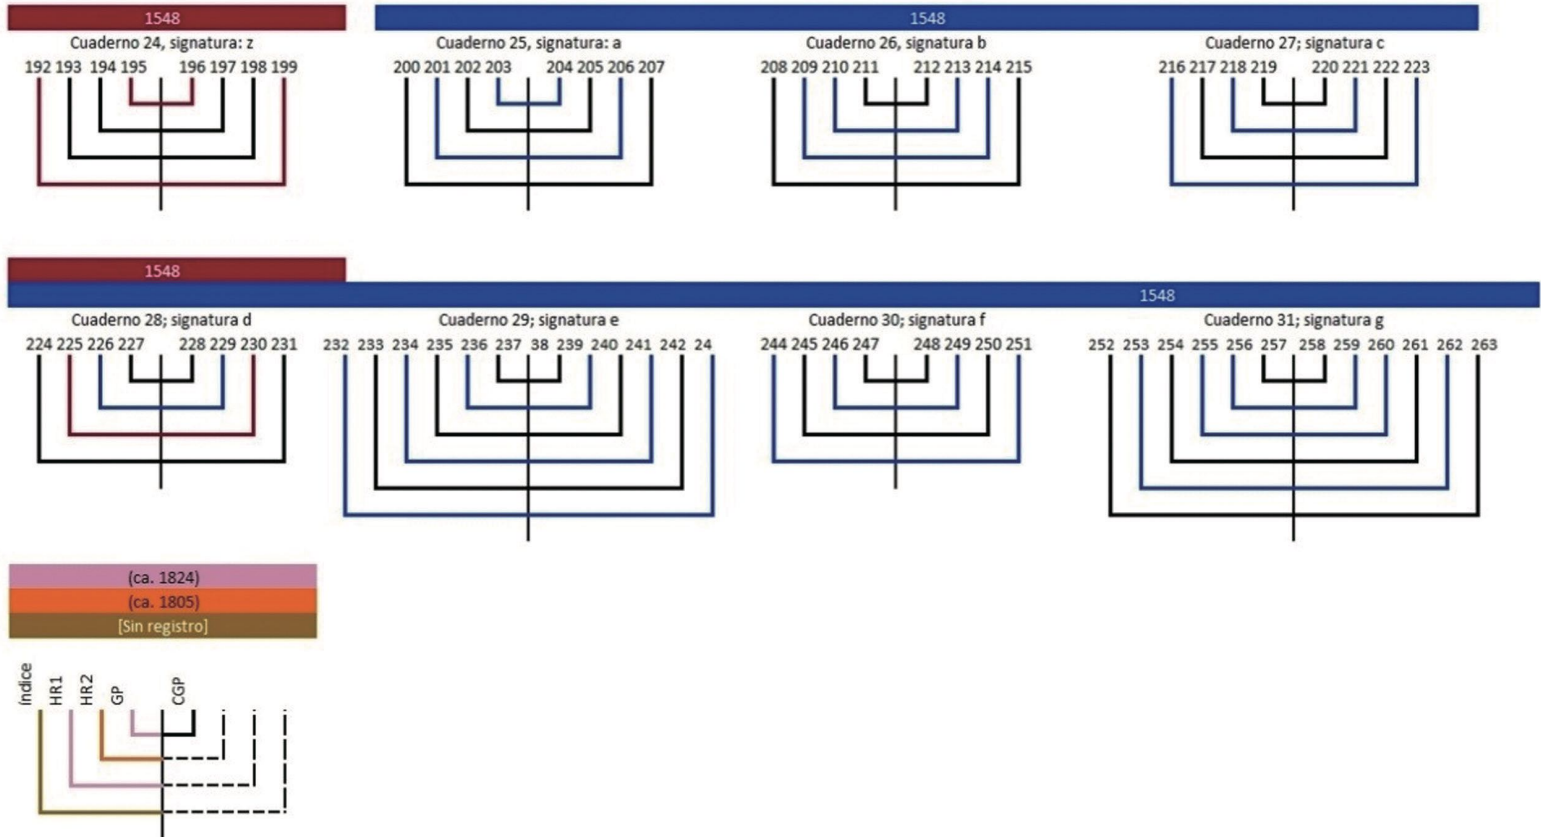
1548

1548

Cuaderno 24, signatura: z
192 193 194 195 196 197 198 199

Cuaderno 25, signatura: a
200 201 202 203 204 205 206 207

Cuaderno 26, signatura b
208 209 210 211 212 213 214 215

Cuaderno 27; signatura c
216 217 218 219 220 221 222 223

1548

1548

Cuaderno 28; signatura d
224 225 226 227 228 229 230 231

Cuaderno 29; signatura e
232 233 234 235 236 237 38 239 240 241 242 24

Cuaderno 30; signatura f
244 245 246 247 248 249 250 251

Cuaderno 31; signatura g
252 253 254 255 256 257 258 259 260 261 262 263

(ca. 1824)
(ca. 1805)
[Sin registro]

Índice
HR1
HR2
GP
CGP